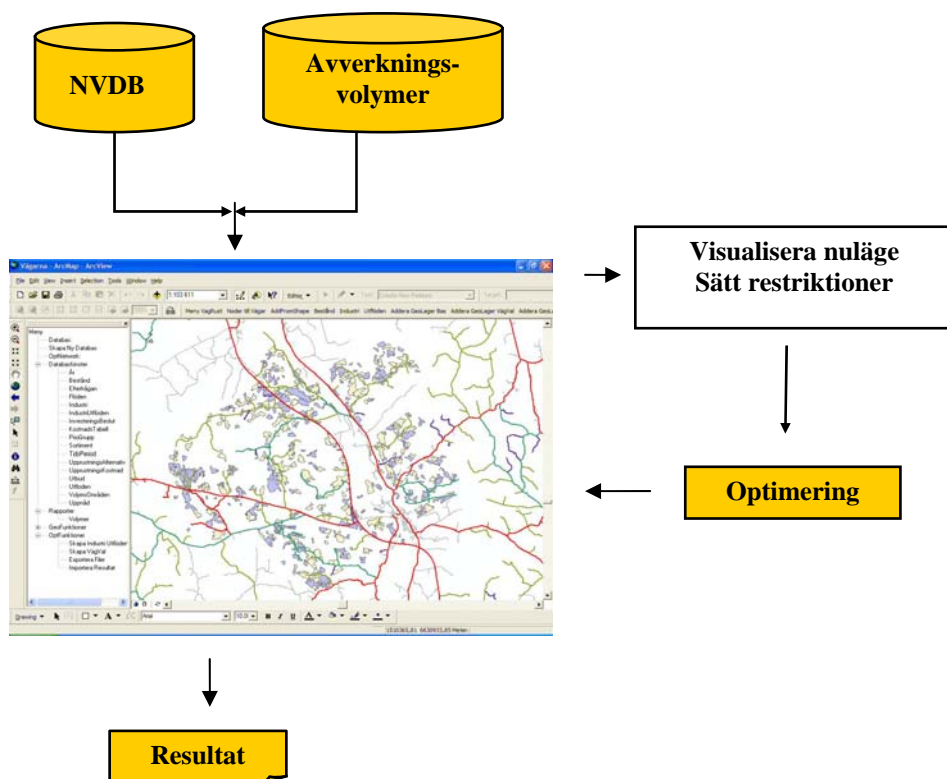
NVDB

Avverknings-volymer

Vägarna - ArcMap - ArcView

File Edit View Insert Selection Tools Window Help

1:103 611

Editor

Meny Vagfrust Noder till Vagar AddPromShape Bestånd Industri Utfloden Addera GeoLager Bas Addera GeoLager VagVal Addera GeoLa

Meny
Databas
Skapa Ny Databas
OptNetwork
Databasfönster
År
Bestånd
Efterfrågan
Flöden
Industri
IndustriUtflöden
InvesteringsBeslut
KostnadsTabell
ProdGrupp
Sortiment
TidsPeriod
UpprustningsAlternativ
UpprustningsKostnad
Utbud
Utflöden
VolymsDivisiden
Upprnåd
Rapporter
Volymer
GeoFunktioner
OptFunktioner
Skapa Industri Utflöden
Skapa VägVal
Exportera Filer
Importera Resultat

Drawing
Arial
10
B I U A

Visualisera nuläge
Sätt restriktioner

Optimering

Resultat